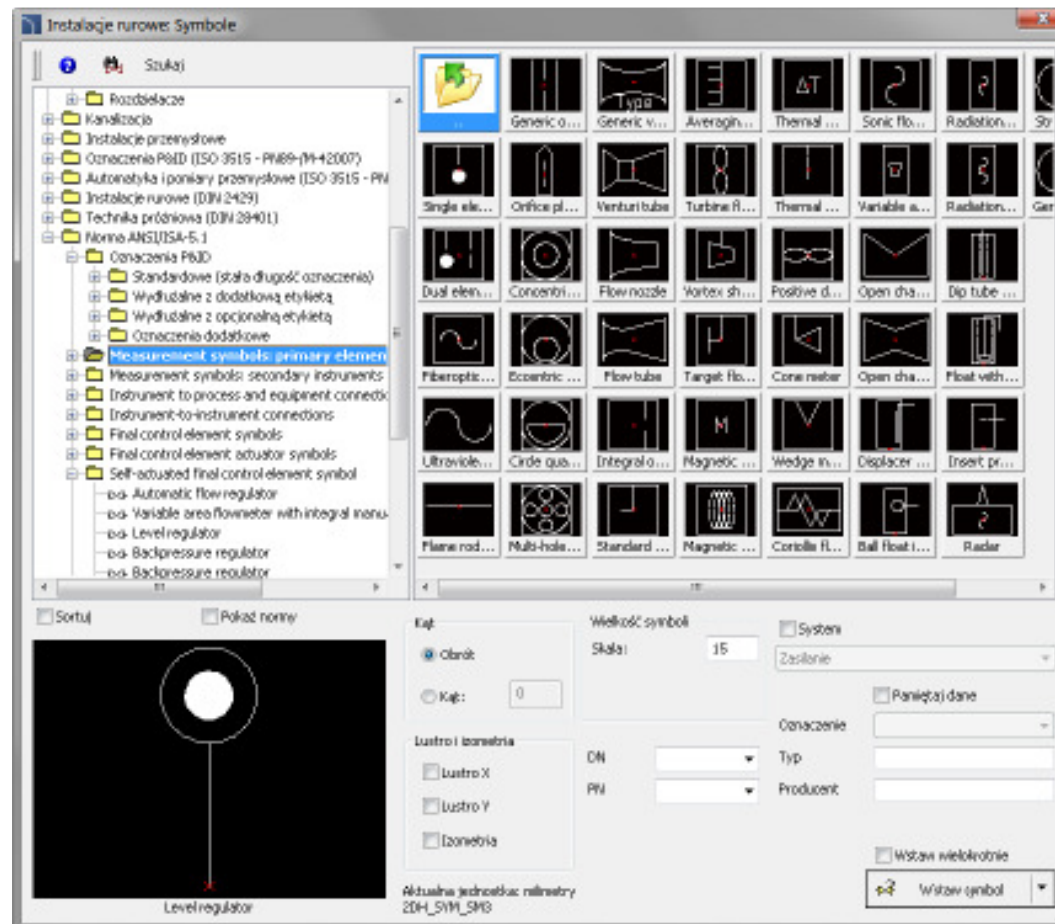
Instalacje rurowe: Symbole

Szukaj

Rozdzielacze
Kanalizacja
Instalacje przemysłowe
Oznaczenia P&ID (ISO 3515 - PN89-/M-42007)
Automatyka i pomiary przemysłowe (ISO 3515 - PN
Instalacje rurowe (DIN 2429)
Technika próżniowa (DIN 28401)
Norma ANSI/ISA-5.1
Oznaczenia P&ID
Standardowe (stała długość oznaczenia)
Wydłużalne z dodatkową etykietą
Wydłużalne z opcjonalną etykietą
Oznaczenia dodatkowe
Measurement symbols: primary elemen
Measurement symbols: secondary instruments
Instrument to process and equipment connectio
Instrument-to-instrument connections
Final control element symbols
Final control element actuator symbols
Self-actuated final control element symbol
Automatic flow regulator
Variable area flowmeter with integral manu
Level regulator
Backpressure regulator
Backpressure regulator

..
Generic o...
Type
Generic v...
Averagin...
ΔT
Thermal ...
Sonic flo...
Radiation...
Str
Single ele...
Orifice pl...
Venturi tube
Turbine fl...
Thermal ...
Variable a...
Radiation...
Gen
Dual elem...
Concentri...
Flow nozzle
Vortex sh...
Positive d...
Open cha...
Dip tube ...
Fiberoptic...
Eccentric ...
Flow tube
Target flo...
Cone meter
Open cha...
Float with...
Ultraviole...
Circle qua...
Integral o...
M
Magnetic ...
Wedge m...
Displacer ...
Insert pr...
Flame rod...
Multi-hole...
Standard ...
Magnetic ...
Coriolis fl...
Ball float i...
Radar

Sortuj
Pokaż normy

Level regulator

Kąt
Obrót
Kąt:
0

Wielkość symboli
Skala:
15

Lustro i izometria
Lustro X
Lustro Y
Izometria

DN
PN

System
Zasilanie
Pamiętaj dane
Oznaczenie
Typ
Producent

Wstaw wielokrotnie
Wstaw symbol

Aktualna jednostka: milimetry
2DH_SYM_SM3